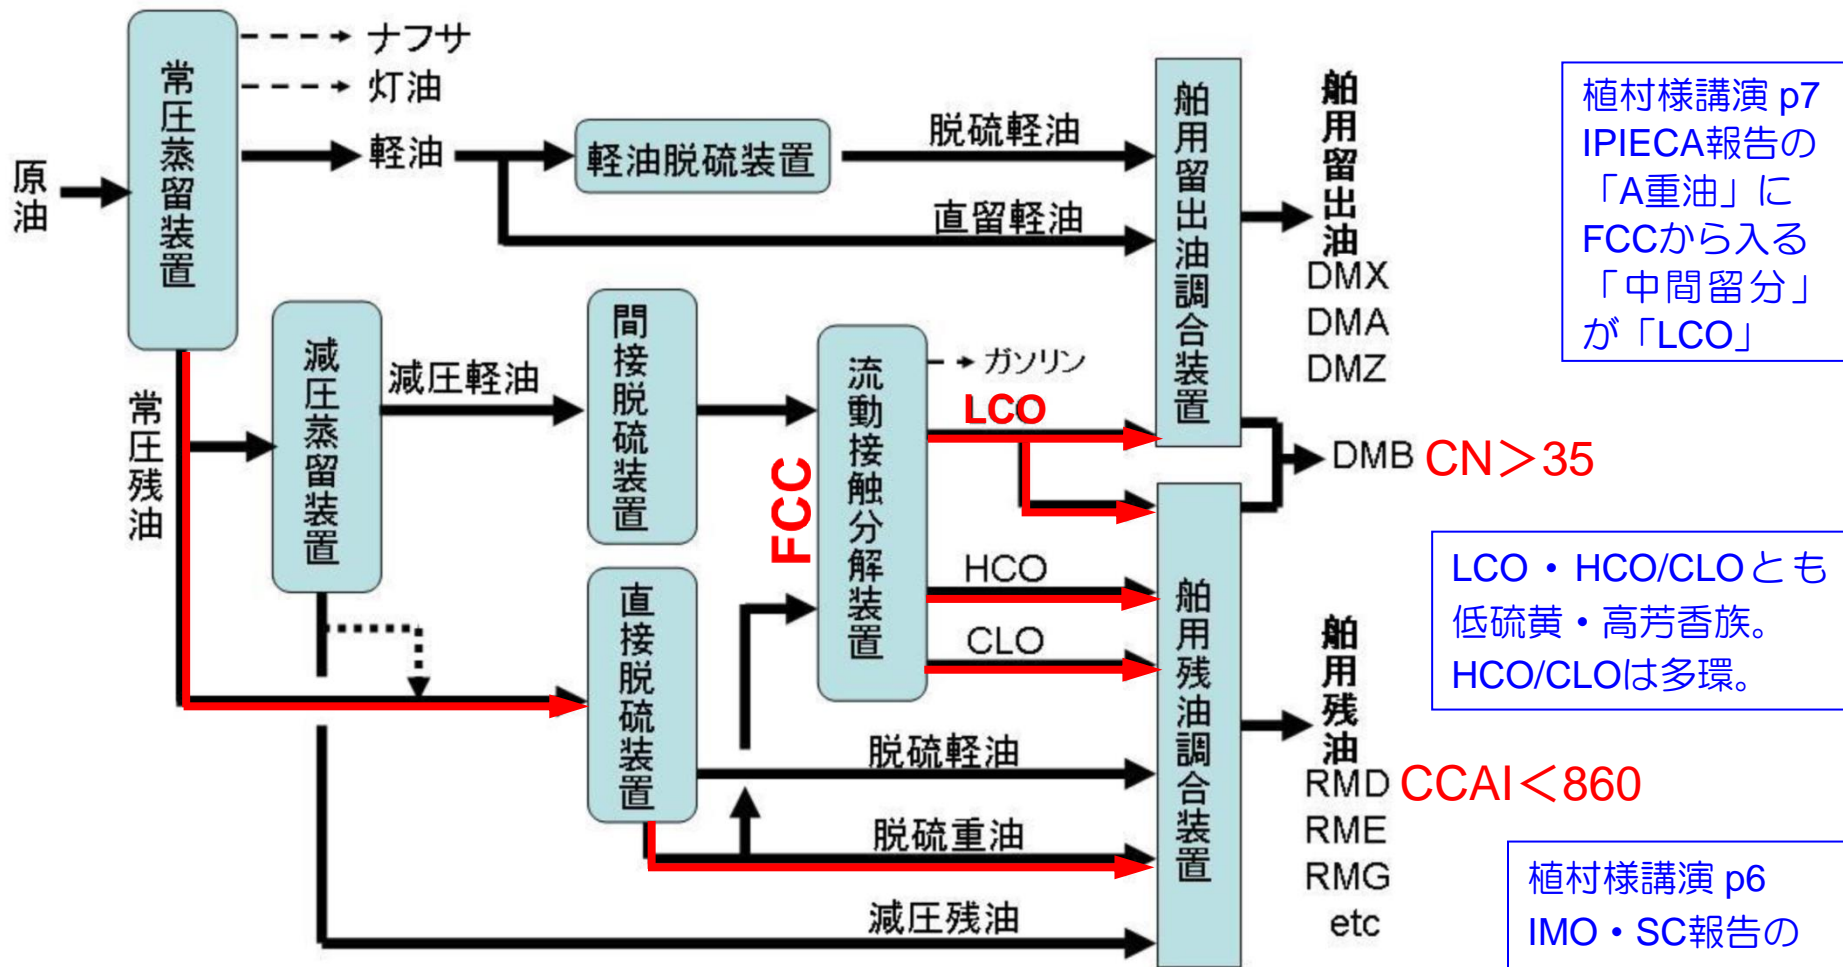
原油

常圧蒸留装置

ナフサ

灯油

軽油

軽油脱硫装置

脱硫軽油

直留軽油

船用留出油調合装置

船用留出油

DMX

DMA

DMZ

植村様講演 p7
IPIECA報告の
「A重油」に
FCCから入る
「中間留分」
が「LCO」

常圧残油

減圧蒸留装置

減圧軽油

間接脱硫装置

FCC

流動接触分解装置

ガソリン

LCO

DMB CN＞35

HCO

CLO

LCO・HCO/CLOとも
低硫黄・高芳香族。
HCO/CLOは多環。

直接脱硫装置

船用残油調合装置

船用残油

RMD CCAI＜860

RME

RMG

etc

脱硫軽油

脱硫重油

減圧残油

植村様講演 p6
IMO・SC報告の